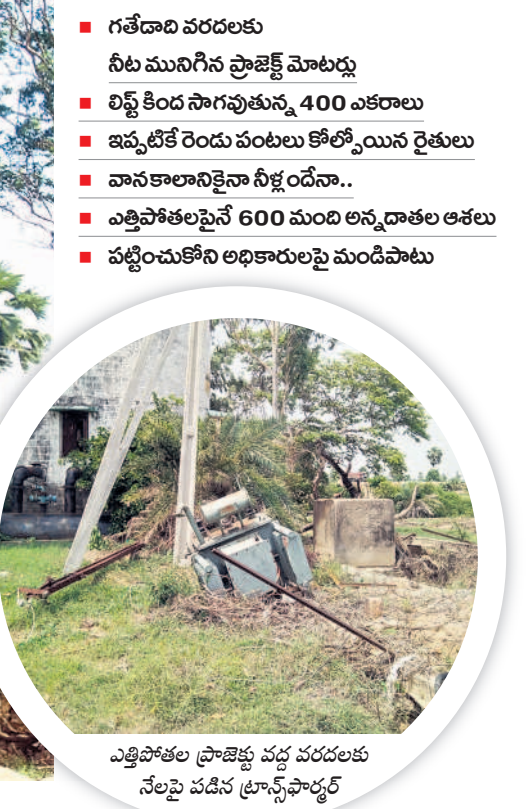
గతేడాది వరదలకు నీట మునిగిన ప్రాజెక్ట్ మోటర్లు

లిఫ్ట్ కింద సాగవుతున్న 400 ఎకరాలు

ఇప్పటికే రెండు పంటలు కోల్పోయిన రైతులు

వానకాలానికైనా నీళ్లందేనా..

ఎత్తిపోతలపైనే 600 మంది అన్నదాతల ఆశలు

పట్టించుకోని అధికారులపై మండిపాటు

ఎత్తిపోతల ప్రాజెక్టు వద్ద వరదలకు నేలపై పడిన ట్రాన్స్‌ఫార్మర్